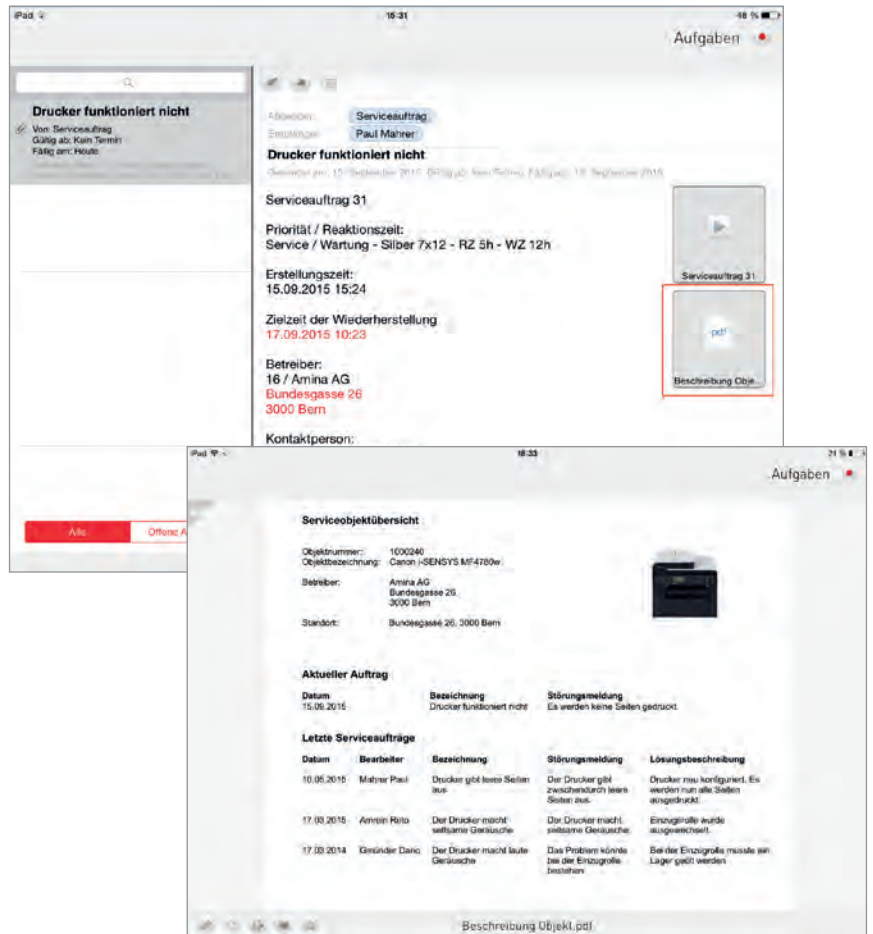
iPad 15:31 48 %

Aufgaben

Drucker funktioniert nicht
Von: Serviceauftrag
Gültig ab: Kein Termin
Fällig am: Heute

Absender: Serviceauftrag
Empfänger: Paul Mahrer

Drucker funktioniert nicht
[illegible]

Serviceauftrag 31

Priorität / Reaktionszeit:
Service / Wartung - Silber 7x12 - RZ 5h - WZ 12h

Erstellungszeit:
15.09.2015 15:24

Zielzeit der Wiederherstellung
17.09.2015 10:23

Betreiber:
16 / Amina AG
Bundesgasse 26
3000 Bern

Kontaktperson:

Serviceauftrag 31

pdf

Beschreibung Obje...

Alle
Offene A

iPad 18:33 21 %

Aufgaben

Serviceobjektübersicht

Objektnummer: 1000240
Objektbezeichnung: Canon i-SENSYS MF4780w

Betreiber: Amina AG
Bundesgasse 26
3000 Bern

Standort: Bundesgasse 26, 3000 Bern

Aktueller Auftrag

| Datum | Bezeichnung | Störungsmeldung |
|---|---|---|
| 15.09.2015 | Drucker funktioniert nicht | Es werden keine Seiten gedruckt |

Letzte Serviceaufträge

| Datum | Bearbeiter | Bezeichnung | Störungsmeldung | Lösungsbeschreibung |
|---|---|---|---|---|
| 10.05.2015 | Mahrer Paul | Drucker gibt leere Seiten aus | Der Drucker gibt zwischendurch leere Seiten aus. | Drucker neu konfiguriert. Es werden nun alle Seiten ausgedruckt. |
| 17.03.2015 | Amrein Reto | Der Drucker macht seltsame Geräusche | Der Drucker macht seltsame Geräusche. | Einzugsrolle wurde ausgewechselt. |
| 17.03.2014 | Gmünder Dario | Der Drucker macht laute Geräusche | Das Problem könnte bei der Einzugrolle bestehen | Bei der Einzugrolle musste am Lager geölt werden |

Beschreibung Objekt.pdf